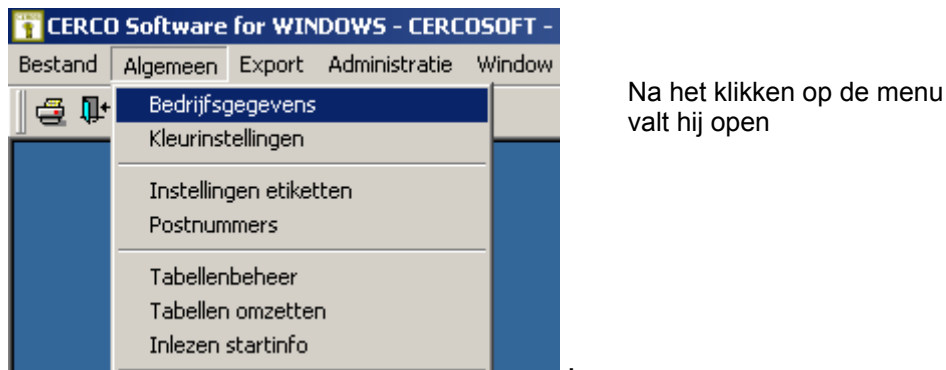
CERCO Software for WINDOWS - CERCOSOFT -

Bestand Algemeen Export Administratie Window

Bedrijfsgegevens
Kleurinstellingen

Instellingen etiketten
Postnummers

Tabellenbeheer
Tabellen omzetten
Inlezen startinfo

Na het klikken op de menu valt hij open